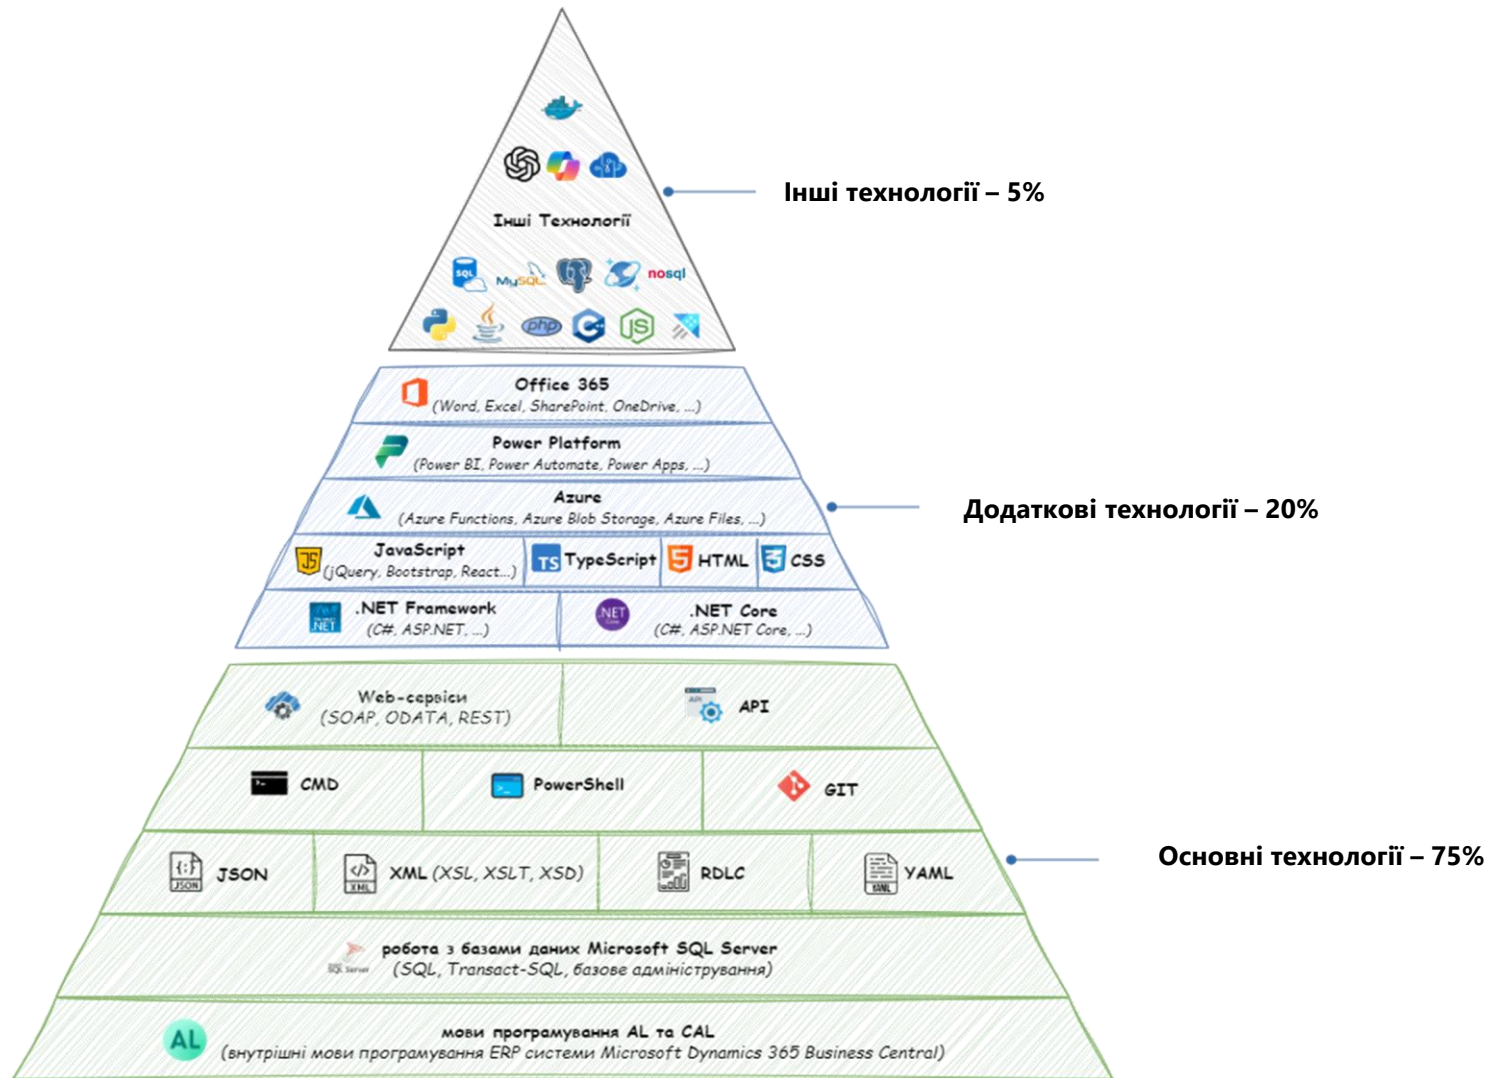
Інші технології – 5%

Інші Технології

SQL MySQL nosql

php JS

Office 365
(Word, Excel, SharePoint, OneDrive, ...)

Power Platform
(Power BI, Power Automate, Power Apps, ...)

Azure
(Azure Functions, Azure Blob Storage, Azure Files, ...)

Додаткові технології – 20%

JavaScript
(jQuery, Bootstrap, React...)

TS TypeScript

HTML

CSS

.NET Framework
(C#, ASP.NET, ...)

.NET Core
(C#, ASP.NET Core, ...)

Web-сервіси
(SOAP, ODATA, REST)

API

CMD

PowerShell

GIT

Основні технології – 75%

JSON

XML (XSL, XSLT, XSD)

RDLC

YAML

робота з базами даних Microsoft SQL Server
(SQL, Transact-SQL, базове адміністрування)

AL

мови програмування AL та CAL
(внутрішні мови програмування ERP системи Microsoft Dynamics 365 Business Central)